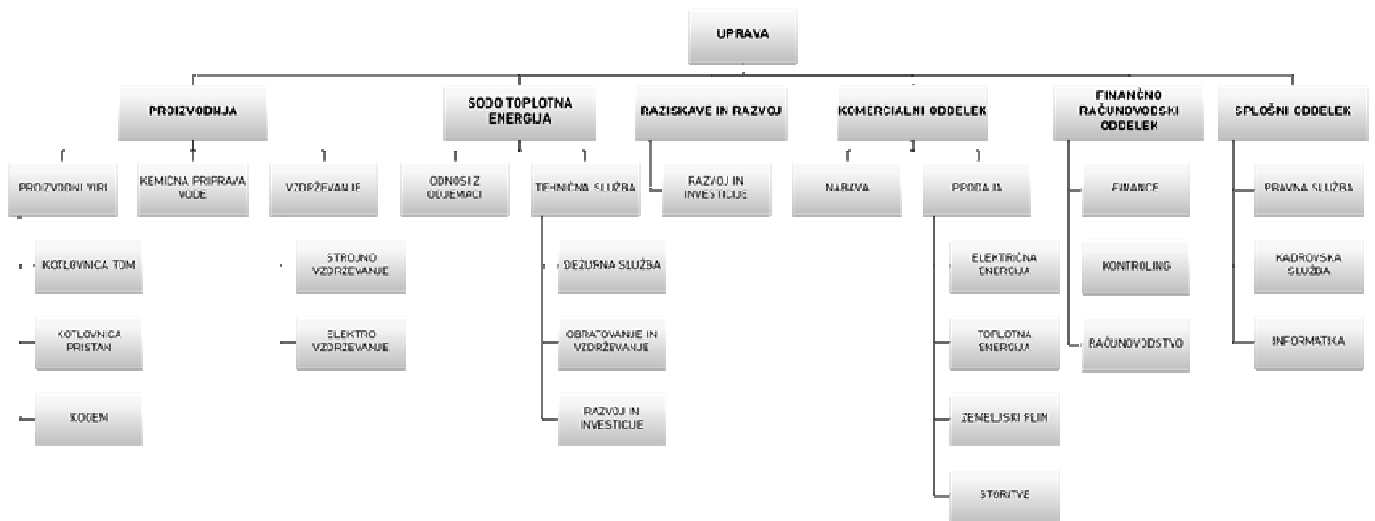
UPRAVA

PROIZVODNJA

SODO TOPLOTNA ENERGIJA

RAZISKAVE IN RAZVOJ

KOMERCIALNI ODDELEK

FINANČNO RAČUNOVODSKI ODDELEK

SPLOŠNI ODDELEK

PROIZVODNI VIRI

KEMIČNA PRIPRAVA VODE

VZDRŽEVANJE

ODNOSI Z ODJEMALCI

TEHNIČNA SLUŽBA

RAZVOJ IN INVESTICIJE

NABAVA

PRODAJA

FINANCE

PRAVNA SLUŽBA

KOTLOVNICA TOM

STROJNO VZDRŽEVANJE

DEŽURNA SLUŽBA

ELEKTRIČNA ENERGIJA

KONTROLING

KADROVSKA SLUŽBA

KOTLOVNICA PRISTAN

ELEKTRO VZDRŽEVANJE

OBRATOVANJE IN VZDRŽEVANJE

TOPLOTNA ENERGIJA

RAČUNOVODSTVO

INFORMATIKA

KOGEM

RAZVOJ IN INVESTICIJE

ZEMELJSKI PLIN

STORITVE